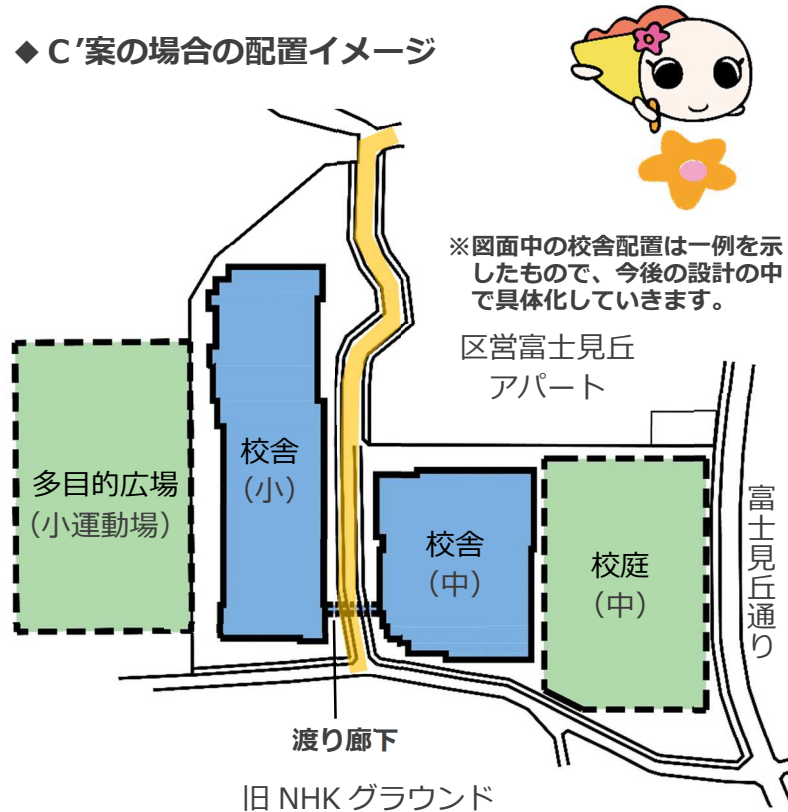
◆ C’案の場合の配置イメージ

※図面中の校舎配置は一例を示したもので、今後の設計の中で具体化していきます。

区営富士見丘
アパート

多目的広場
（小運動場）

校舎
（小）

校舎
（中）

校庭
（中）

富士見丘通り

渡り廊下

旧 NHK グラウンド